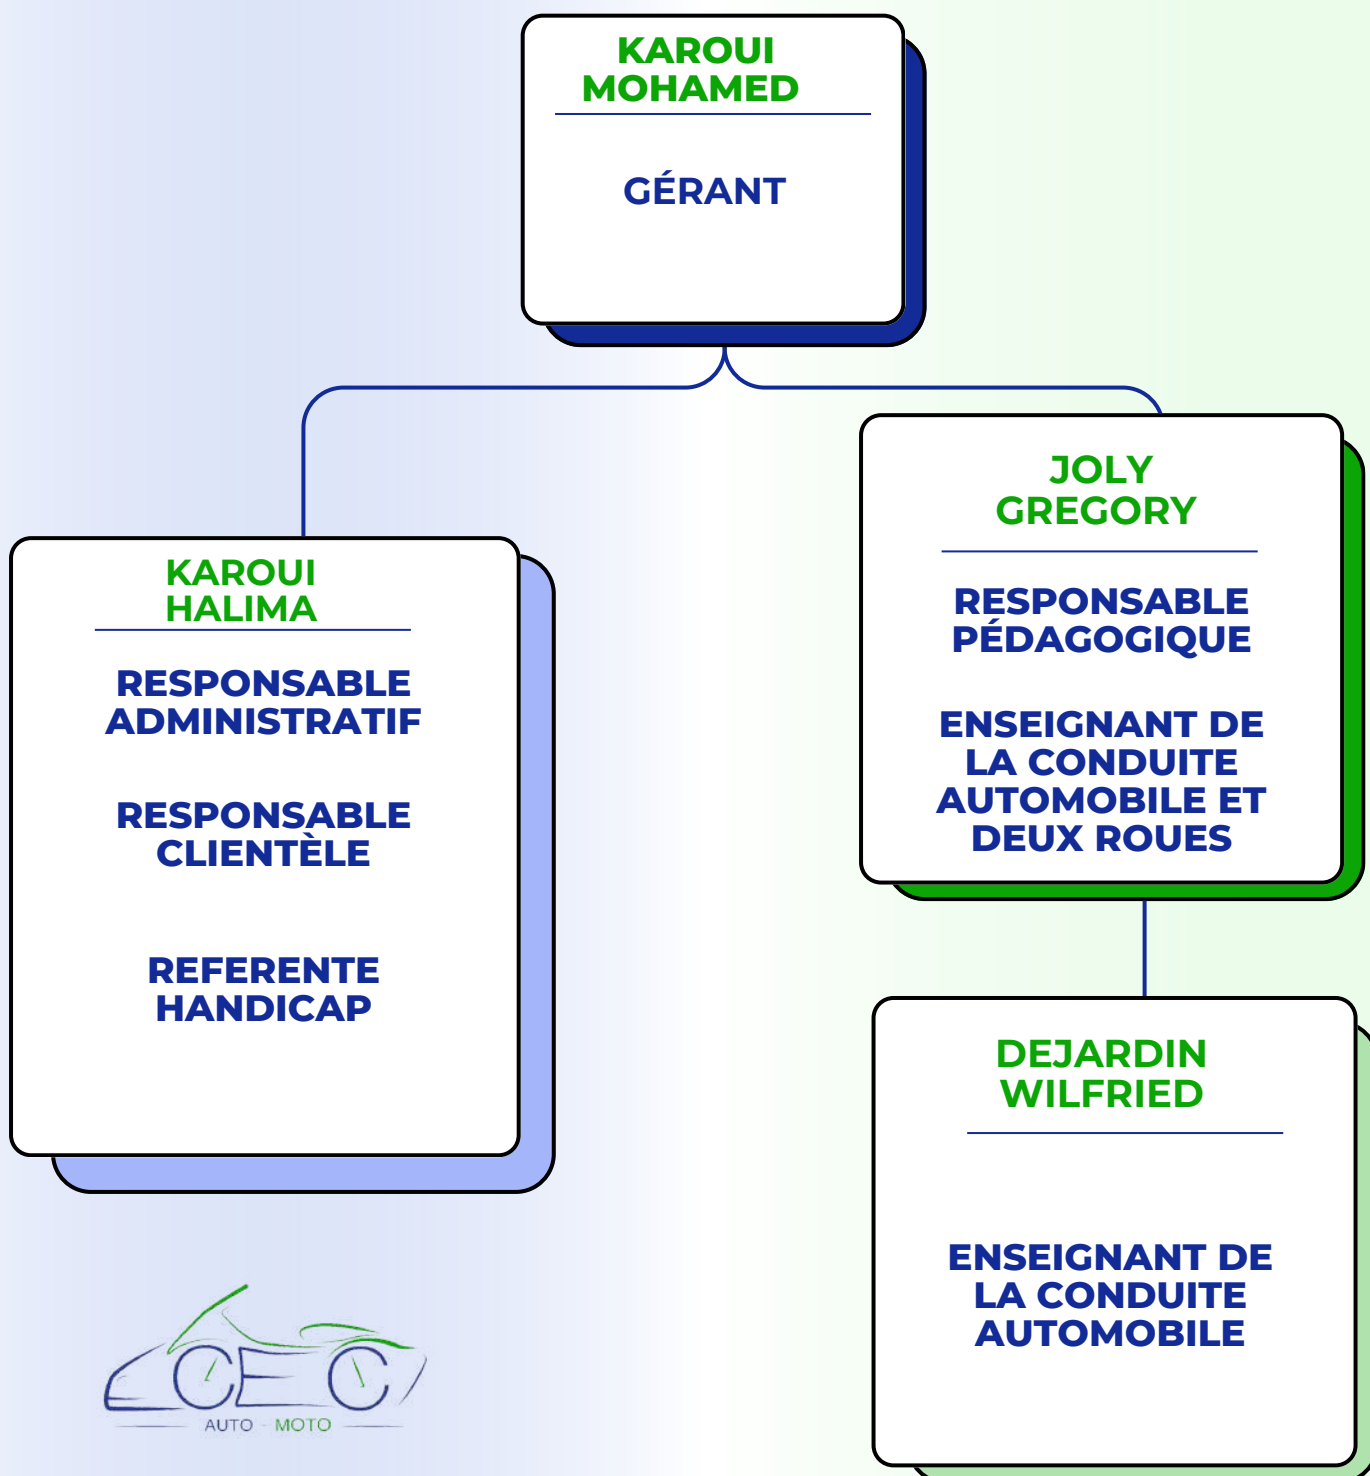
KAROUI MOHAMED

GÉRANT

KAROUI HALIMA

RESPONSABLE ADMINISTRATIF

RESPONSABLE CLIENTÈLE

REFERENTE HANDICAP

JOLY GREGORY

RESPONSABLE PÉDAGOGIQUE

ENSEIGNANT DE LA CONDUITE AUTOMOBILE ET DEUX ROUES

DEJARDIN WILFRIED

ENSEIGNANT DE LA CONDUITE AUTOMOBILE

CEC
AUTO MOTO